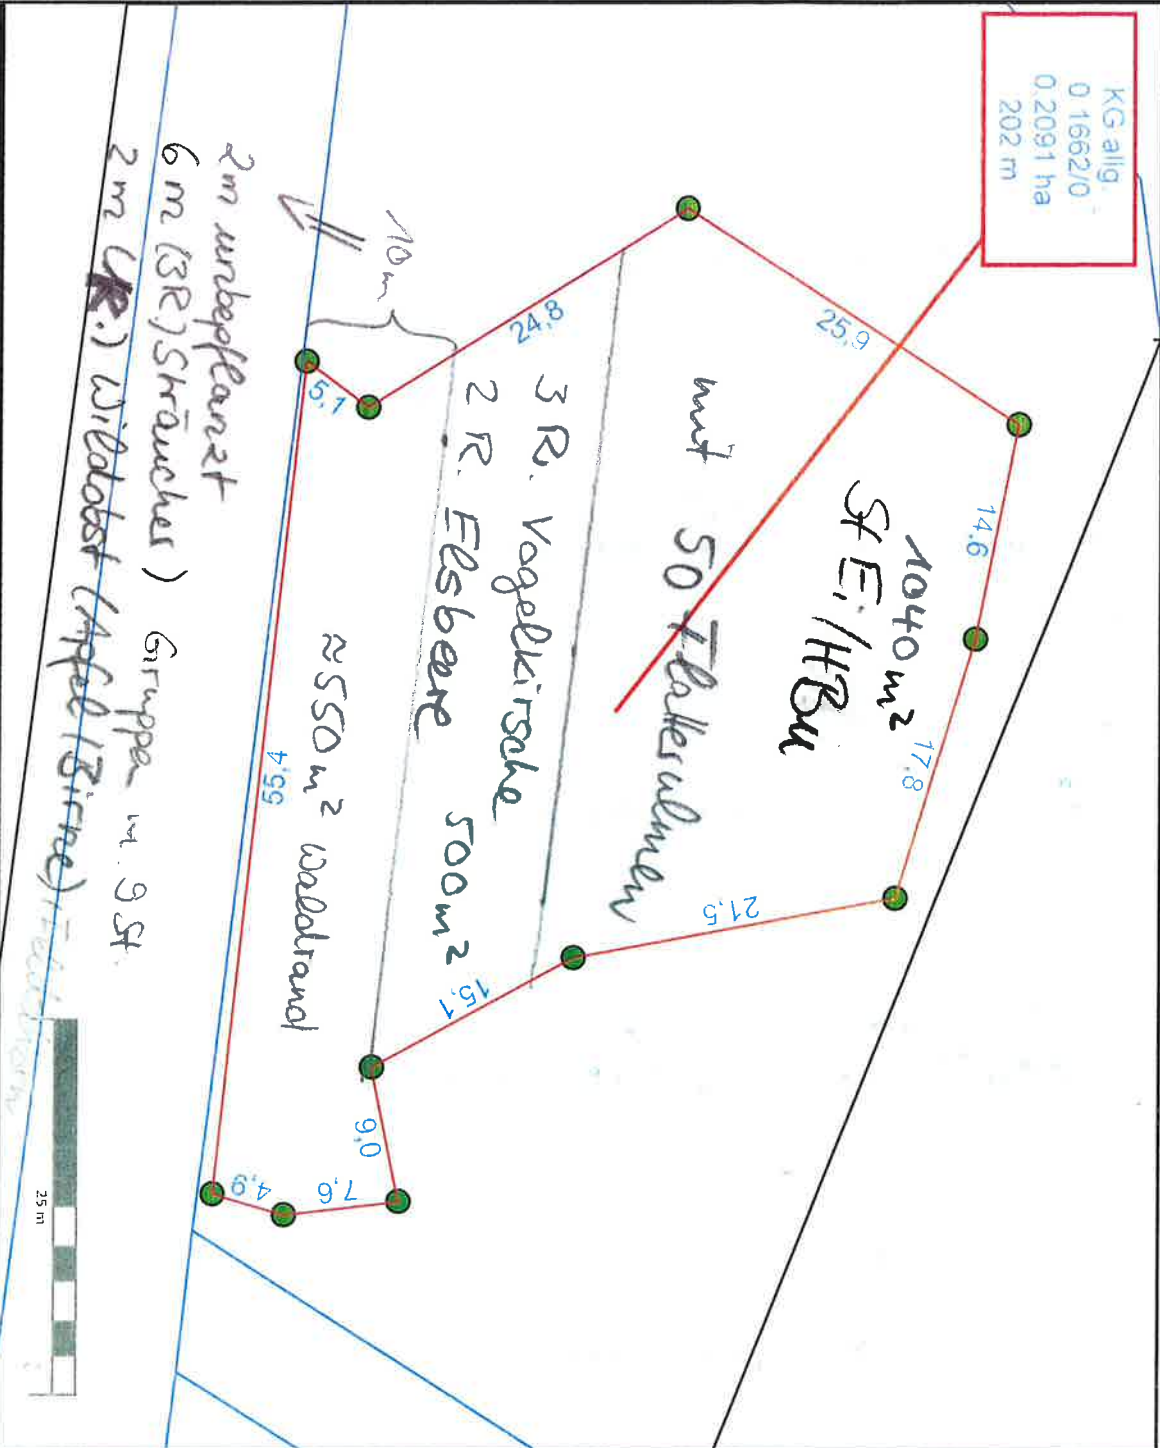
KG allg.
0 1662/0
0.2091 ha
202 m

25.9

14.6

17.8

21.5

15.1

9.0

7.6

4.9

55.4

5.1

24.8

10m

1040 m²
St.Ei./HBu
mit 50 Flatterulmen

3 R. Vogelkirsche
2 R. Elsbeere 500 m²

≈ 550 m² Waldrand

2m unbepflanzt
6 m (3R.) Sträucher) Gruppe m. 9 St.
2 m (1R.) Wildobst (Apfel/Birne) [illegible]

25 m